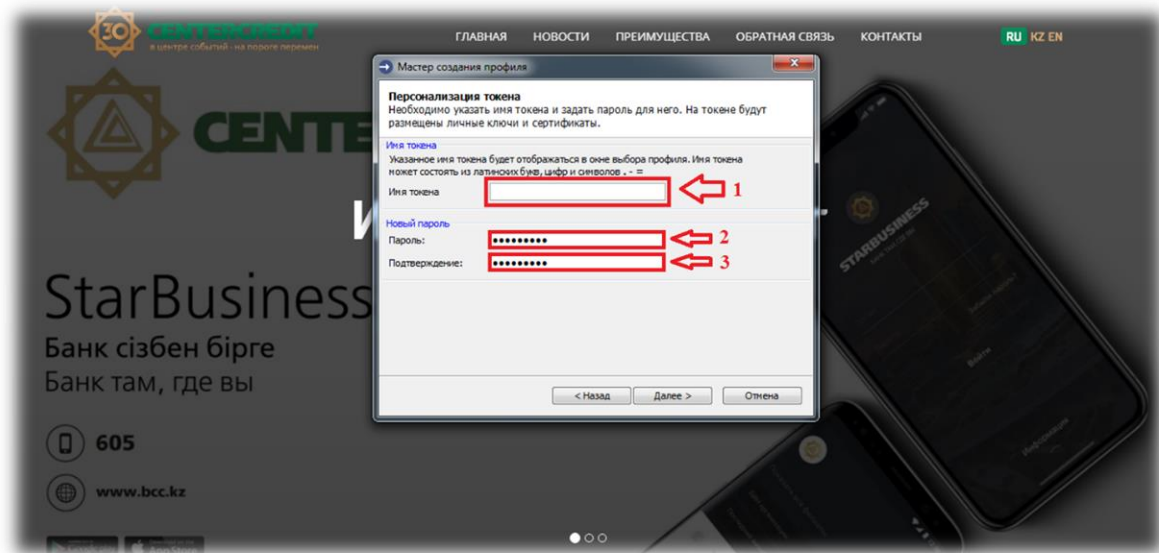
30 CENTERCREDIT
в центре событий · на пороге перемен

ГЛАВНАЯ НОВОСТИ ПРЕИМУЩЕСТВА ОБРАТНАЯ СВЯЗЬ КОНТАКТЫ

RU KZ EN

CENTE

StarBusiness
Банк сізбен бірге
Банк там, где вы

605

www.bcc.kz

Мастер создания профиля

Персонализация токена
Необходимо указать имя токена и задать пароль для него. На токене будут размещены личные ключи и сертификаты.

Имя токена
Указанное имя токена будет отображаться в окне выбора профиля. Имя токена может состоять из латинских букв, цифр и символов . - =

Имя токена

1

Новый пароль
Пароль: •••••••••
2
Подтверждение: •••••••••
3

< Назад Далее > Отмена

STARBUSINESS

Войти

Информация